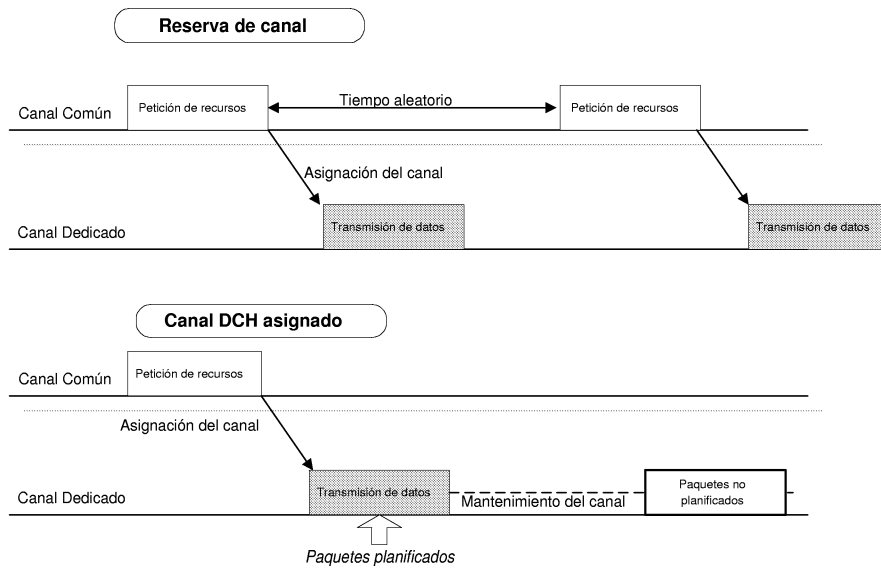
Reserva de canal

Canal Común
Petición de recursos
Tiempo aleatorio
Petición de recursos

Asignación del canal

Canal Dedicado
Transmisión de datos
Transmisión de datos

Canal DCH asignado

Canal Común
Petición de recursos

Asignación del canal

Canal Dedicado
Transmisión de datos
Mantenimiento del canal
Paquetes no planificados

Paquetes planificados